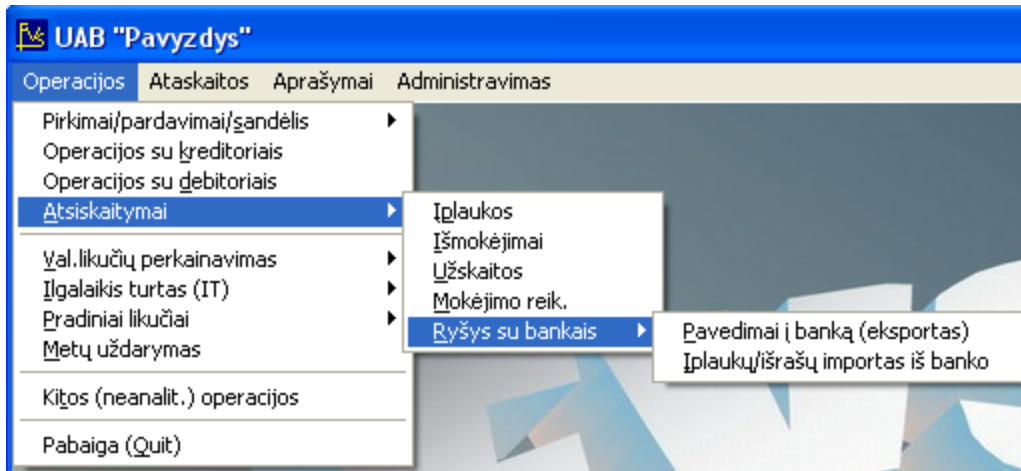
UAB "Pavyzdys"

Operacijos Ataskaitos Aprašymai Administravimas

Pirkimai/pardavimai/sandėlis
Operacijos su kreditoriais
Operacijos su debitoriais
Atsiskaitymai
Val.likučių perkainavimas
Ilgalaikis turtas (IT)
Pradiniai likučiai
Metų uždarymas
Kitos (neanalit.) operacijos
Pabaiga (Quit)

Įplaukos
Išmokėjimai
Užskaitos
Mokėjimo reik.
Ryšys su bankais

Pavedimai į banką (eksportas)
Įplaukų/išrašų importas iš banko